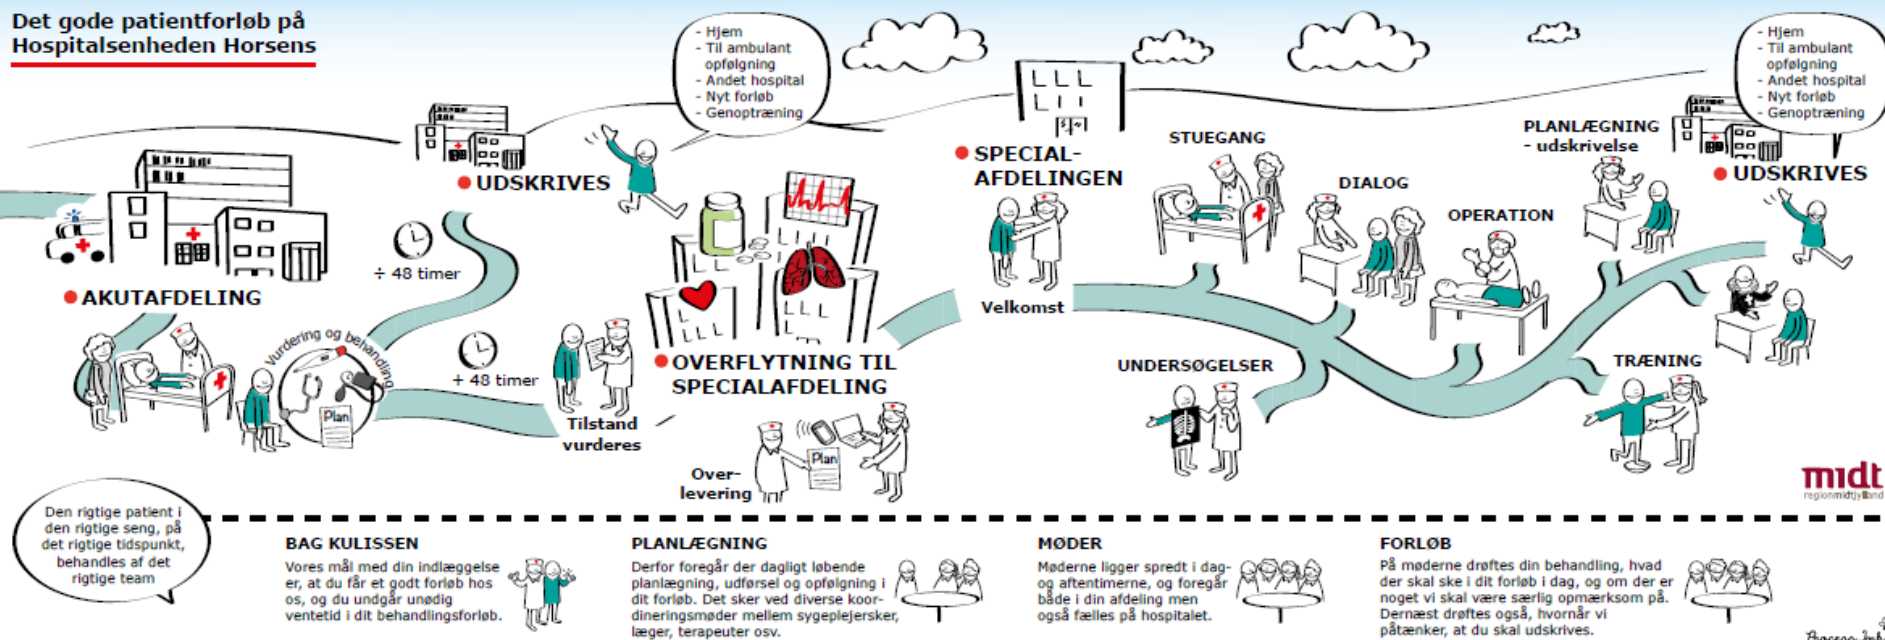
Det gode patientforløb på Hospitalsenheden Horsens

- Hjem
- Til ambulant opfølgning
- Andet hospital
- Nyt forløb
- Genoptræning

- Hjem
- Til ambulant opfølgning
- Andet hospital
- Nyt forløb
- Genoptræning

UDSKRIVES

÷ 48 timer

+ 48 timer

AKUTAFDELING

Vurdering og behandling

Plan

Tilstand vurderes

OVERFLYTNING TIL SPECIALAFDELING

Plan

Overlevering

SPECIALAFDELINGEN

Velkomst

STUEGANG

DIALOG

OPERATION

UNDERSØGELSER

PLANLÆGNING - udskrivelse

UDSKRIVES

TRÆNING

midt
regionmidtjylland

Den rigtige patient i den rigtige seng, på det rigtige tidspunkt, behandles af det rigtige team

BAG KULISSEN
Vores mål med din indlæggelse er, at du får et godt forløb hos os, og du undgår unødig ventetid i dit behandlingsforløb.

PLANLÆGNING
Derfor foregår der dagligt løbende planlægning, udførsel og opfølgning i dit forløb. Det sker ved diverse koordineringsmøder mellem sygeplejersker, læger, terapeuter osv.

MØDER
Møderne ligger spredt i dag- og aftentimerne, og foregår både i din afdeling men også fælles på hospitalet.

FORLØB
På møderne drøftes din behandling, hvad der skal ske i dit forløb i dag, og om der er noget vi skal være særlig opmærksom på. Dernæst drøftes også, hvornår vi påtænker, at du skal udskrives.

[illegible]